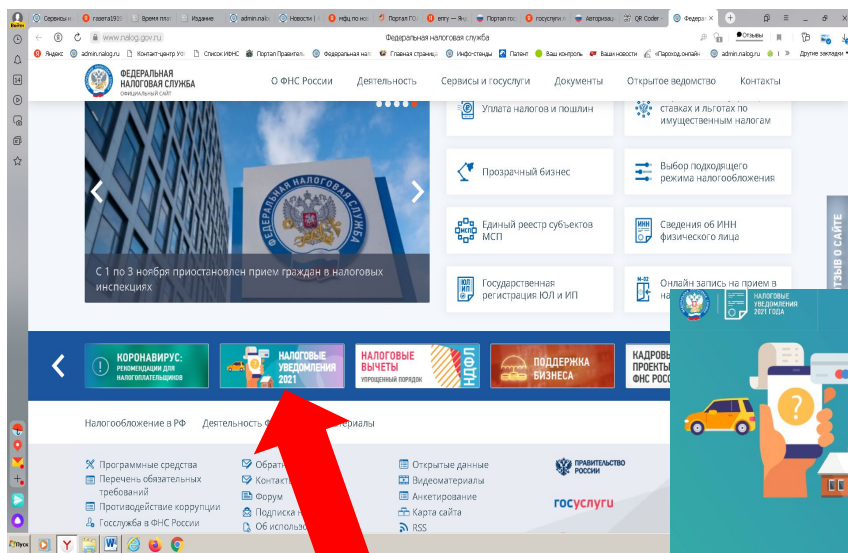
Сервисы | газета1916 | Время плат | Издание | admin.nalo | Новости | Ифц по на | Портал ГО | entry — Янд | Портал гос | госуслуги | Авторизац | QR Coder | Федера ×

www.nalog.gov.ru Федеральная налоговая служба Отзывы

Яндекс admin.nalog.ru Контакт-центр Уо Список ИФНС Портал Правитель Федеральная нал Главная страница Инфо-стенды Палант Ваш контроль Ваши новости «Пароход.онлайн» admin.nalog.ru Другие закладки

ФЕДЕРАЛЬНАЯ НАЛОГОВАЯ СЛУЖБА ОФИЦИАЛЬНЫЙ САЙТ

О ФНС России Деятельность Сервисы и госуслуги Документы Открытое ведомство Контакты

ФЕДЕРАЛЬНАЯ НАЛОГОВАЯ СЛУЖБА

С 1 по 3 ноября приостановлен прием граждан в налоговых инспекциях

Уплата налогов и пошлин

ставках и льготах по имущественным налогам

Прозрачный бизнес

Выбор подходящего режима налогообложения

Единый реестр субъектов МСП

Сведения об ИНН физического лица

Государственная регистрация ЮЛ и ИП

Онлайн запись на прием в на

ОТЗЫВ О САЙТЕ

КОРОНАВИРУС: РЕКОМЕНДАЦИИ ДЛЯ НАЛОГОПЛАТЕЛЬЩИКОВ

НАЛОГОВЫЕ УВЕДОМЛЕНИЯ 2021

НАЛОГОВЫЕ ВЫЧЕТЫ УПРОЩЕННЫЙ ПОРЯДОК

НДФЛ

ПОДДЕРЖКА БИЗНЕСА

КАДРОВ ПРОЕКТЫ ФНС РОС

НАЛОГОВЫЕ УВЕДОМЛЕНИЯ 2021 ГОДА

Налогообложение в РФ Деятельность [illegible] материалы

Программные средства
Перечень обязательных требований
Противодействие коррупции
Госслужба в ФНС России

Обрат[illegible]
Контакт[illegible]
Форум
Подписка н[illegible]
Об использо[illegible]

Открытые данные
Видеоматериалы
Анкетирование
Карта сайта
RSS

ПРАВИТЕЛЬСТВО РОССИИ

госуслуги

Пуск